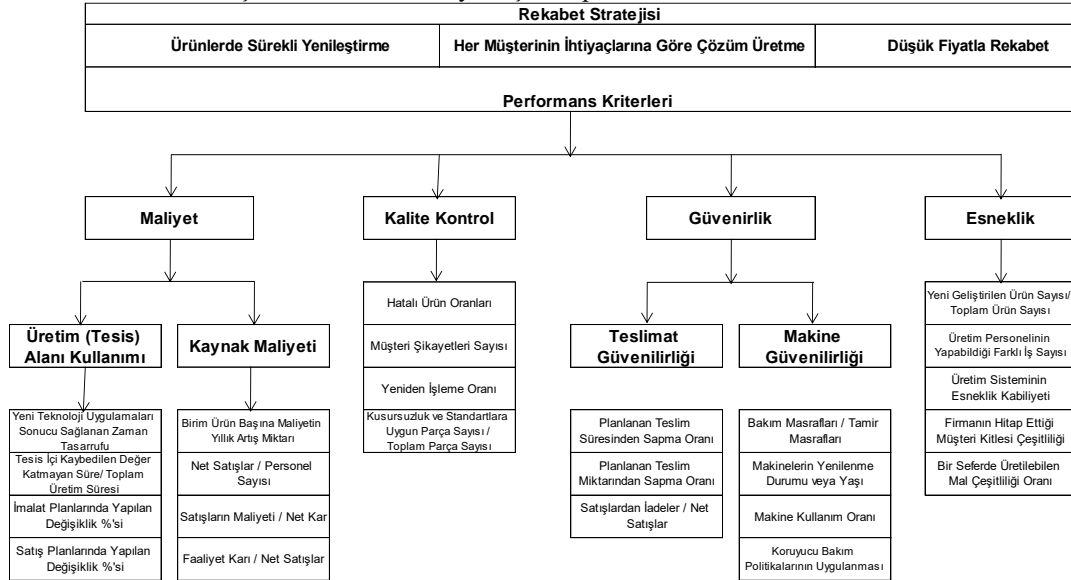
Rekabet Stratejisi

Ürünlerde Sürekli Yenileştirme

Her Müşterinin İhtiyaçlarına Göre Çözüm Üretme

Düşük Fiyatla Rekabet

Performans Kriterleri

Maliyet

Kalite Kontrol

Güvenirlik

Esneklik

Üretim (Tesis) Alanı Kullanımı

Kaynak Maliyeti

Yeni Teknoloji Uygulamaları Sonucu Sağlanan Zaman Tasarrufu

Tesis İçi Kaybedilen Değer Katmayan Süre/ Toplam Üretim Süresi

İmalat Planlarında Yapılan Değişiklik %'si

Satış Planlarında Yapılan Değişiklik %'si

Birim Ürün Başına Maliyetin Yıllık Artış Miktarı

Net Satışlar / Personel Sayısı

Satışların Maliyeti / Net Kar

Faaliyet Karı / Net Satışlar

Hatalı Ürün Oranları

Müşteri Şikayetleri Sayısı

Yeniden İşleme Oranı

Kusursuzluk ve Standartlara Uygun Parça Sayısı / Toplam Parça Sayısı

Teslimat Güvenilirliği

Makine Güvenilirliği

Planlanan Teslim Süresinden Sapma Oranı

Planlanan Teslim Miktarından Sapma Oranı

Satışlardan İadeler / Net Satışlar

Bakım Masrafları / Tamir Masrafları

Makinelerin Yenilenme Durumu veya Yaşı

Makine Kullanım Oranı

Koruyucu Bakım Politikalarının Uygulanması

Yeni Geliştirilen Ürün Sayısı/ Toplam Ürün Sayısı

Üretim Personelinin Yapabildiği Farklı İş Sayısı

Üretim Sisteminin Esneklik Kabiliyeti

Firmanın Hitap Ettiği Müşteri Kitlesi Çeşitliliği

Bir Seferde Üretilebilen Mal Çeşitliliği Oranı